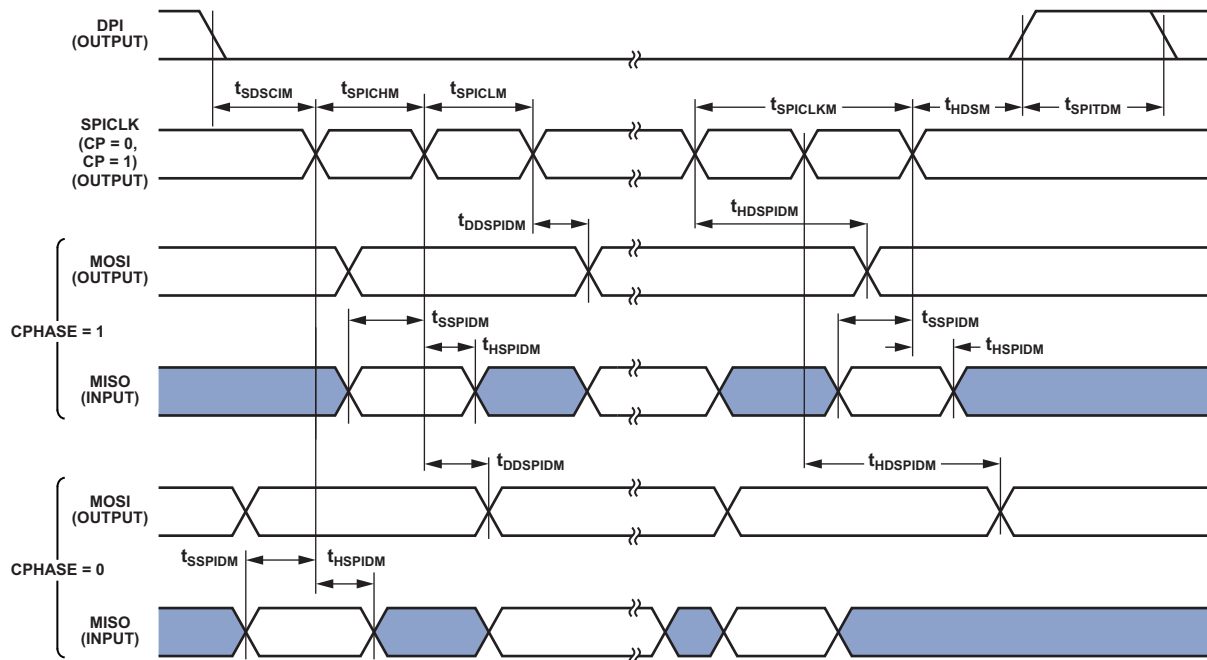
DPI (OUTPUT)

$t_{SDSCIM}$ $t_{SPICHM}$ $t_{SPICLM}$ $t_{SPICLKM}$ $t_{HDSM}$ $t_{SPITDM}$

SPICLK (CP = 0, CP = 1) (OUTPUT)

$t_{DDSPIDM}$ $t_{HDSPIDM}$

MOSI (OUTPUT)

CPHASE = 1

$t_{SSPIDM}$ $t_{SSPIDM}$

$t_{HSPIDM}$ $t_{HSPIDM}$

MISO (INPUT)

$t_{DDSPIDM}$ $t_{HDSPIDM}$

MOSI (OUTPUT)

CPHASE = 0

$t_{SSPIDM}$

$t_{HSPIDM}$

MISO (INPUT)